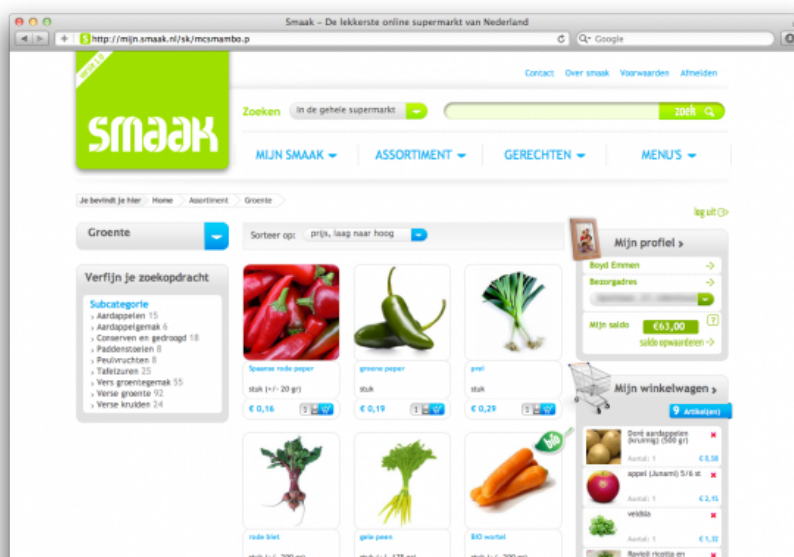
Smaak – De lekkerste online supermarkt van Nederland

http://mijn.smaak.nl/sk/mcsmambo.p

Google

Contact Over smaak Voorwaarden Afmelden

smaak

Zoeken In de gehele supermarkt zoek

MIJN SMAAK ASSORTIMENT GERECHTEN MENU'S

Je bevindt je hier Home Assortiment Groente

log uit

Groente

Sorteer op: prijs, laag naar hoog

Mijn profiel

Boyd Emmen

Bezorgadres

Mijn saldo €63,00

saldo opwaarderen

Verfijn je zoekopdracht

Subcategorie
Aardappelen 15
Aardappelgemak 6
Conserven en gedroogd 18
Paddenstoelen 8
Peulvruchten 8
Tafelzuren 25
Vers groentegemak 55
Verse groente 92
Verse kruiden 24

Spaanse rode peper
stuk (+/- 20 gr)
€ 0,16

groene peper
stuk
€ 0,19

prei
stuk
€ 0,29

Mijn winkelwagen

9 Artikel(en)

Doré aardappelen (kruimig) (500 gr)
Aantal: 1 € 0,58

appel (Junami) 5/6 st
Aantal: 1 € 2,15

veldsla
Aantal: 1 € 1,32

Ravioli ricotta en

bio

rode biet

gele peen

BIO wortel